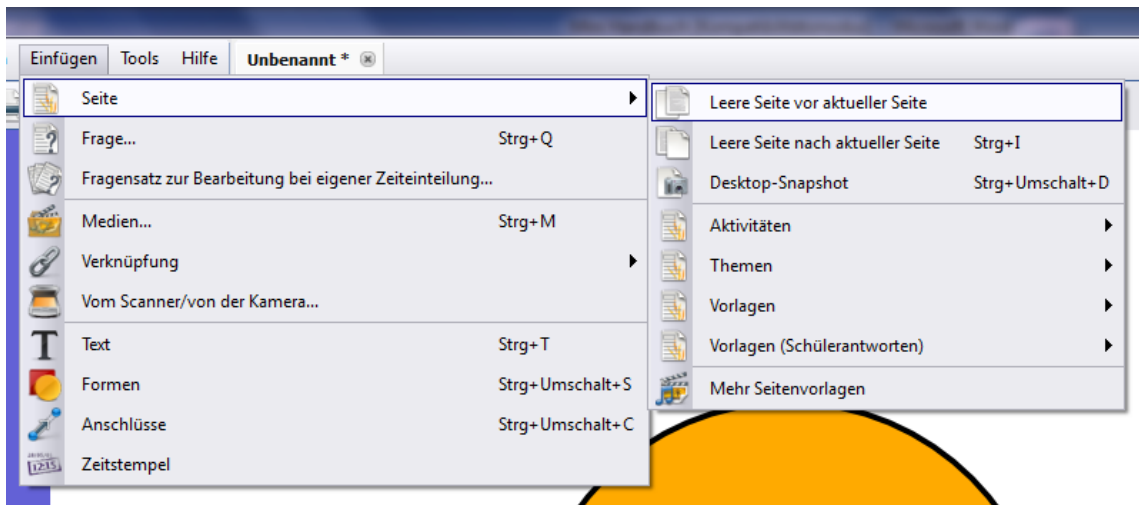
Einfügen Tools Hilfe Unbenannt *

| | |
|---|---|
| Seite | |
| Frage... | Strg+Q |
| Fragensatz zur Bearbeitung bei eigener Zeiteinteilung... | |
| Medien... | Strg+M |
| Verknüpfung | |
| Vom Scanner/von der Kamera... | |
| Text | Strg+T |
| Formen | Strg+Umschalt+S |
| Anschlüsse | Strg+Umschalt+C |
| Zeitstempel | |

| | |
|---|---|
| Leere Seite vor aktueller Seite | |
| Leere Seite nach aktueller Seite | Strg+I |
| Desktop-Snapshot | Strg+Umschalt+D |
| Aktivitäten | |
| Themen | |
| Vorlagen | |
| Vorlagen (Schülerantworten) | |
| Mehr Seitenvorlagen | |